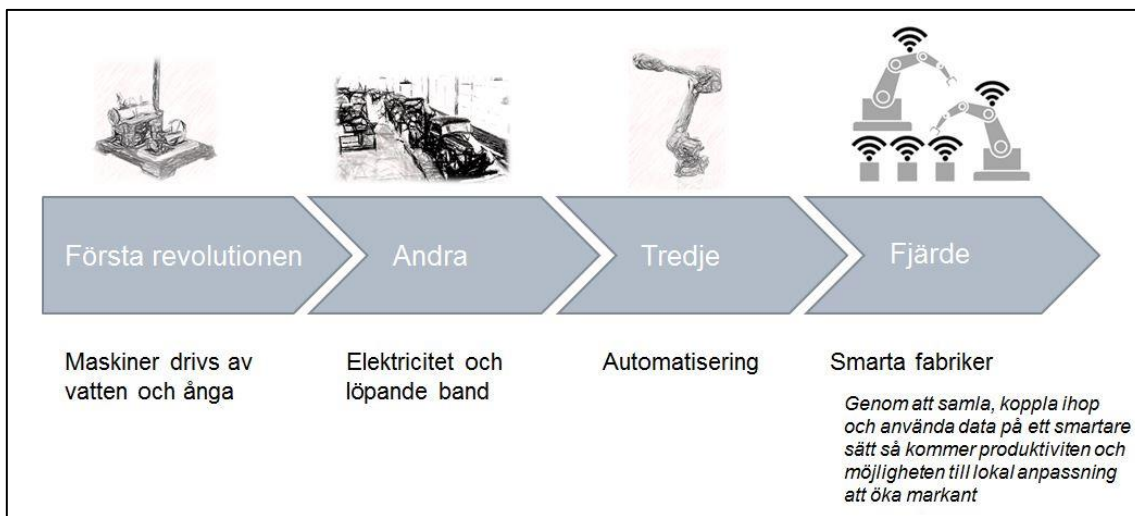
Första revolutionen

Andra

Tredje

Fjärde

Maskiner drivs av vatten och ånga

Elektricitet och löpande band

Automatisering

Smarta fabriker

Genom att samla, koppla ihop och använda data på ett smartare sätt så kommer produktiviten och möjligheten till lokal anpassning att öka markant